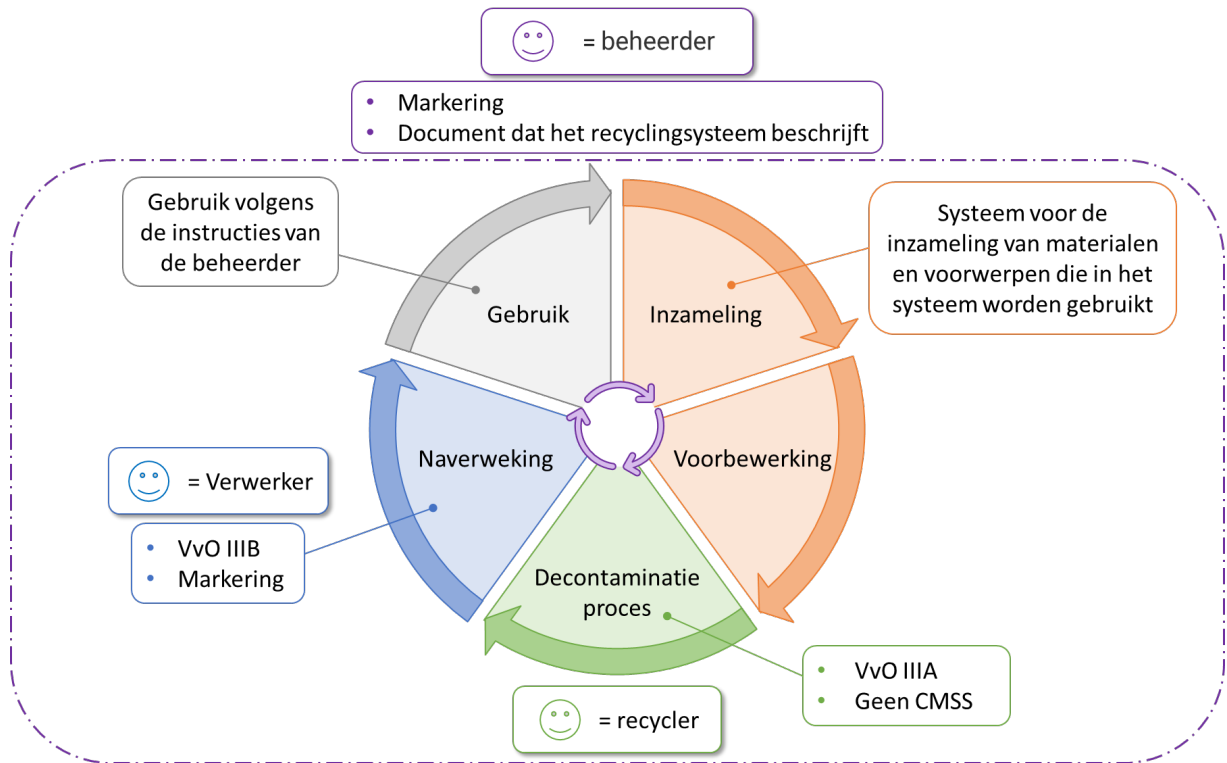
= beheerder

- Markering
- Document dat het recyclingsysteem beschrijft

Gebruik volgens de instructies van de beheerder

Systeem voor de inzameling van materialen en voorwerpen die in het systeem worden gebruikt

Gebruik

Inzameling

Naverweking

Voorbewerking

Decontaminatie proces

= Verwerker

- VvO IIIB
- Markering

- VvO IIIA
- Geen CMSS

= recycler